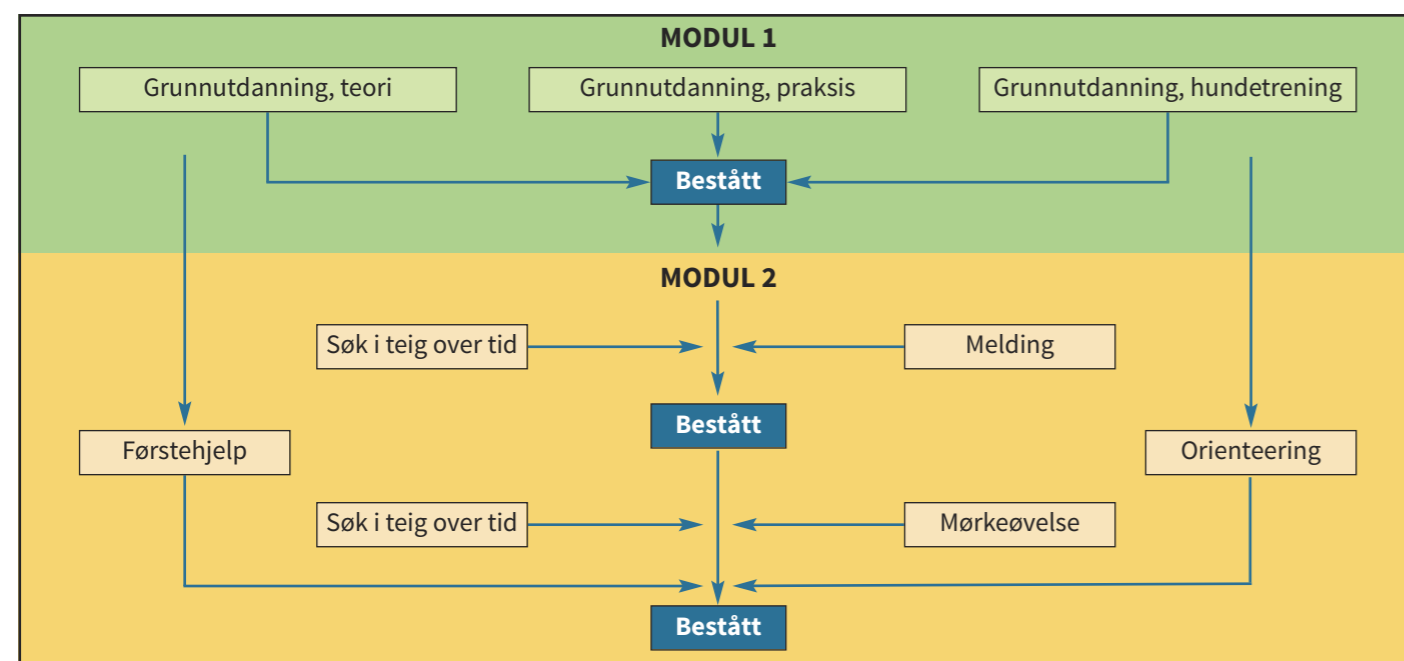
MODUL 1

Grunnutdanning, teori

Grunnutdanning, praksis

Grunnutdanning, hundetrening

Bestått

MODUL 2

Søk i teig over tid

Melding

Bestått

Førstehjelp

Orienteering

Søk i teig over tid

Mørkeøvelse

Bestått